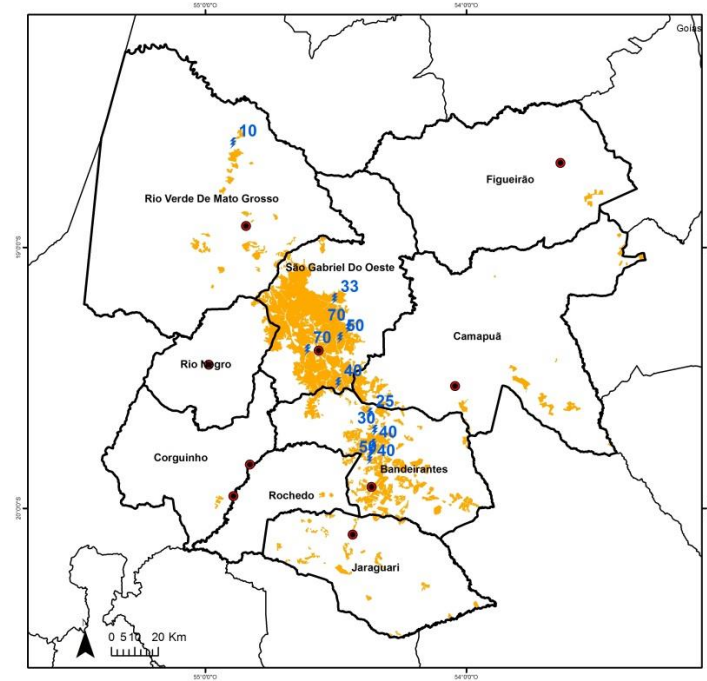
55°0'0"O
54°0'0"O
Goiás
19°0'0"S
20°0'0"S
55°0'0"O
54°0'0"O
10
Figueirão
Rio Verde De Mato Grosso
São Gabriel Do Oeste
33
70
50
70
Camapuã
Rio Negro
48
25
30
40
50
40
Bandeirantes
Corguinho
Rochedo
Jaraguari
0 5 10 20 Km